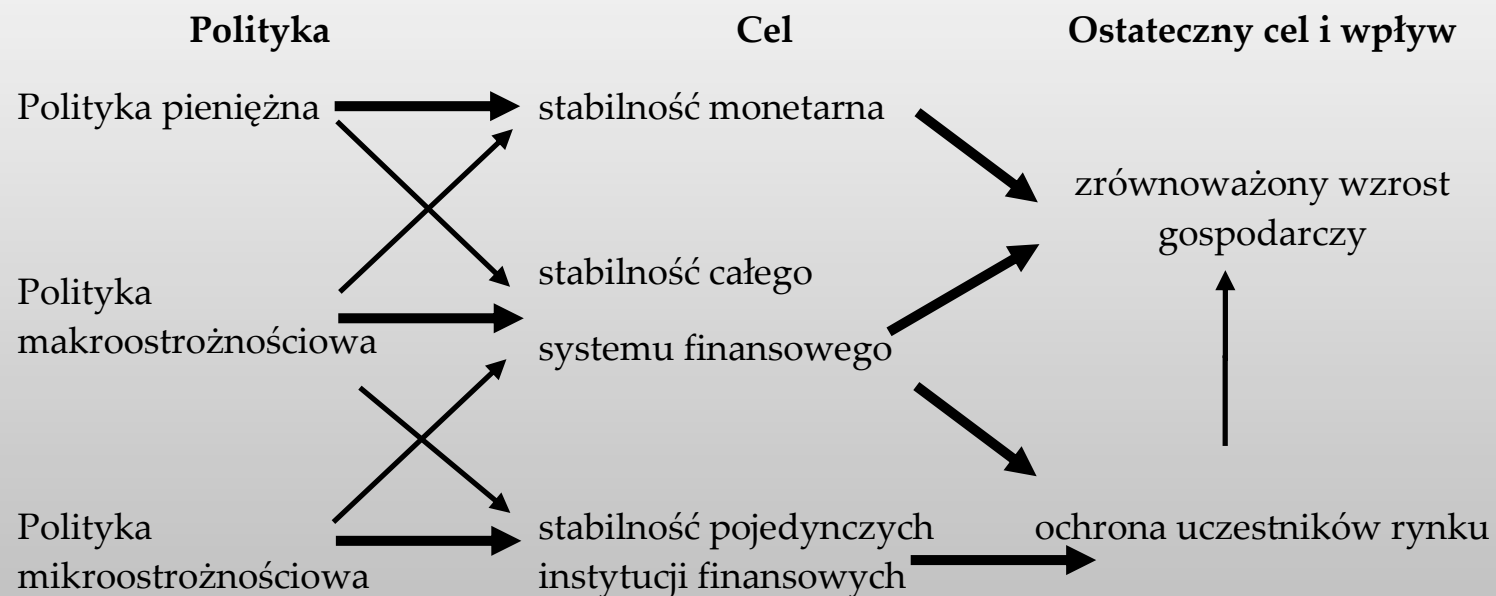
**Polityka**

**Cel**

**Ostateczny cel i wpływ**

Polityka pieniężna

Polityka makroostrożnościowa

Polityka mikroostrożnościowa

stabilność monetarna

stabilność całego systemu finansowego

stabilność pojedynczych instytucji finansowych

zrównoważony wzrost gospodarczy

ochrona uczestników rynku